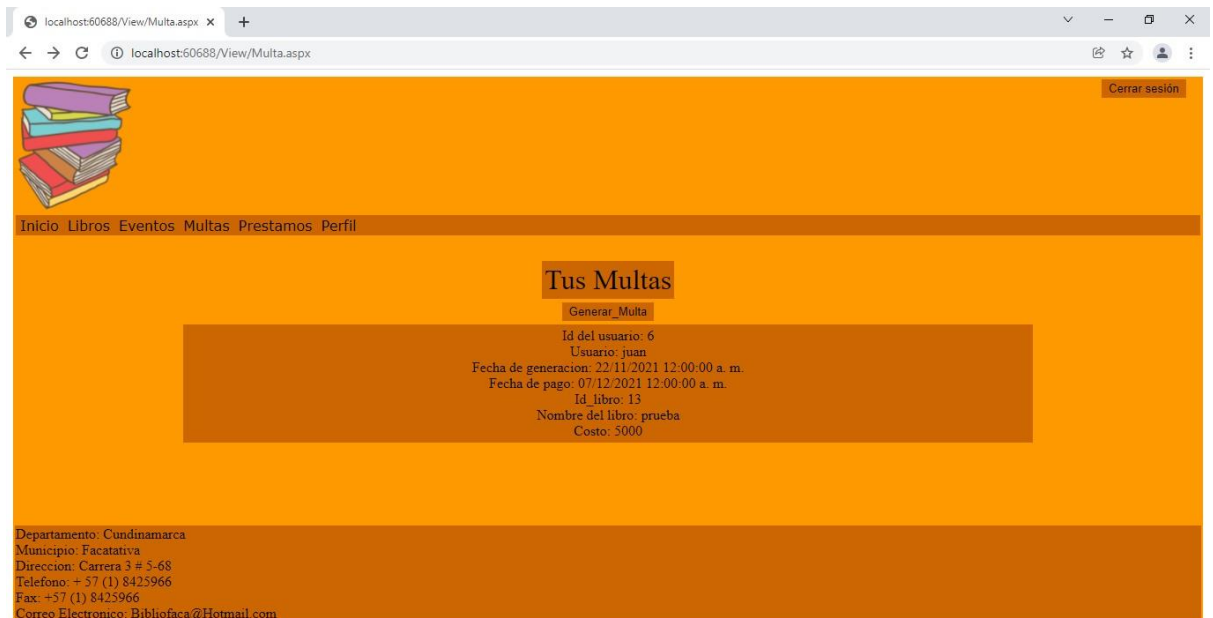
localhost:60688/View/Multa.aspx ×
+
localhost:60688/View/Multa.aspx

Cerrar sesión

Inicio Libros Eventos Multas Prestamos Perfil

Tus Multas

Generar_Multa

Id del usuario: 6
Usuario: juan
Fecha de generacion: 22/11/2021 12:00:00 a. m.
Fecha de pago: 07/12/2021 12:00:00 a. m.
Id_libro: 13
Nombre del libro: prueba
Costo: 5000

Departamento: Cundinamarca
Municipio: Facatativa
Direccion: Carrera 3 # 5-68
Telefono: + 57 (1) 8425966
Fax: +57 (1) 8425966
Correo Electronico: Bibliofaca@Hotmail.com